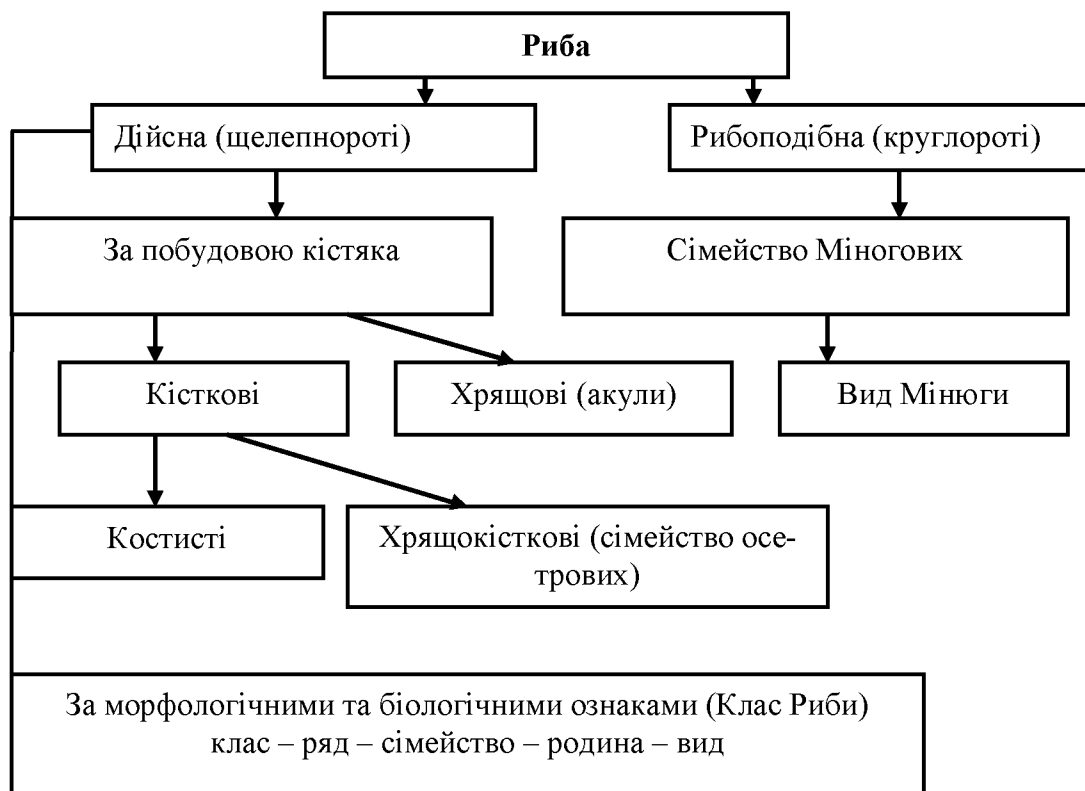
Риба

Дійсна (щелепнороті)

Рибоподібна (круглороті)

За побудовою кістяка

Сімейство Міногових

Кісткові

Хрящові (акули)

Вид Мінюги

Костисті

Хрящокісткові (сімейство осетрових)

За морфологічними та біологічними ознаками (Клас Риби)
клас – ряд – сімейство – родина – вид